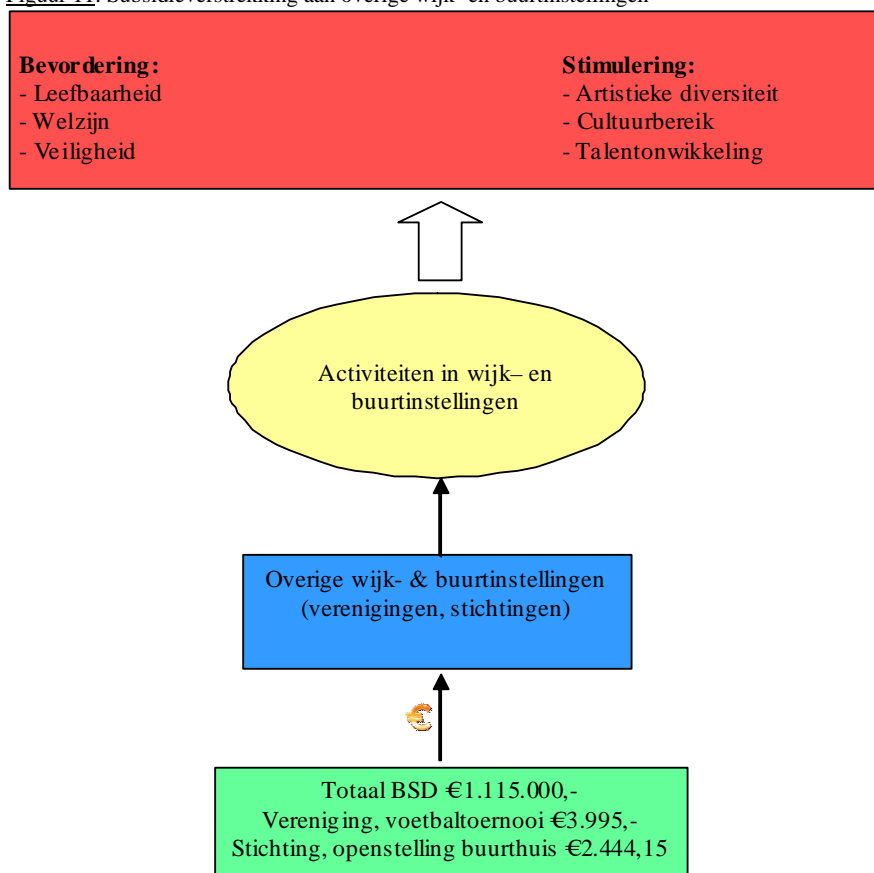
Figuur 11: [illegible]

**Bevordering:**
- Leefbaarheid
- Welzijn
- Veiligheid

**Stimulering:**
- Artistieke diversiteit
- Cultuurbereik
- Talentonwikkeling

Activiteiten in wijk– en buurtinstellingen

Overige wijk- & buurtinstellingen (verenigingen, stichtingen)

Totaal BSD €1.115.000,-
Vereniging, voetbaltoernooi €3.995,-
Stichting, openstelling buurthuis €2.444,15